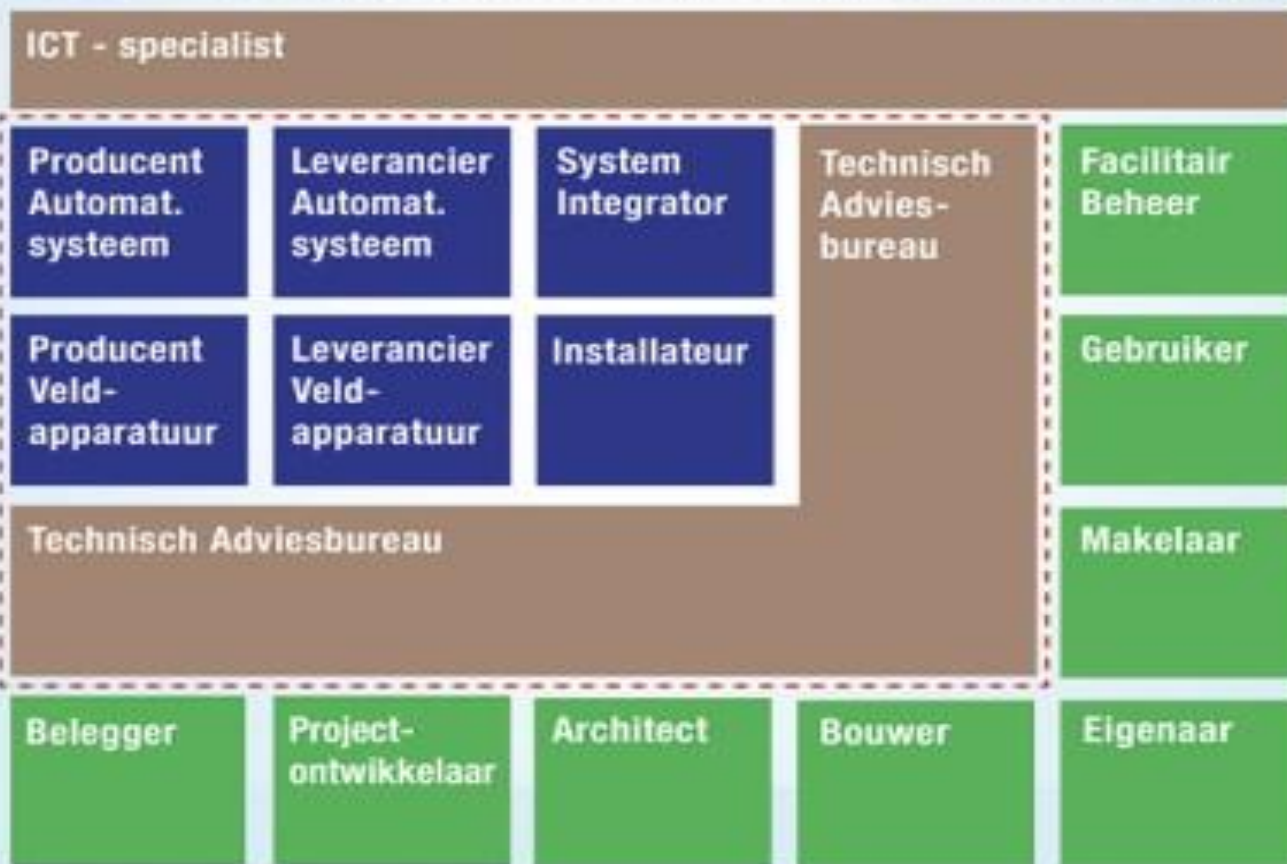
ICT - specialist

Producent Automat. systeem

Leverancier Automat. systeem

System Integrator

Technisch Advies-bureau

Facilitair Beheer

Producent Veld-apparatuur

Leverancier Veld-apparatuur

Installateur

Gebruiker

Technisch Adviesbureau

Makelaar

Belegger

Project-ontwikkelaar

Architect

Bouwer

Eigenaar